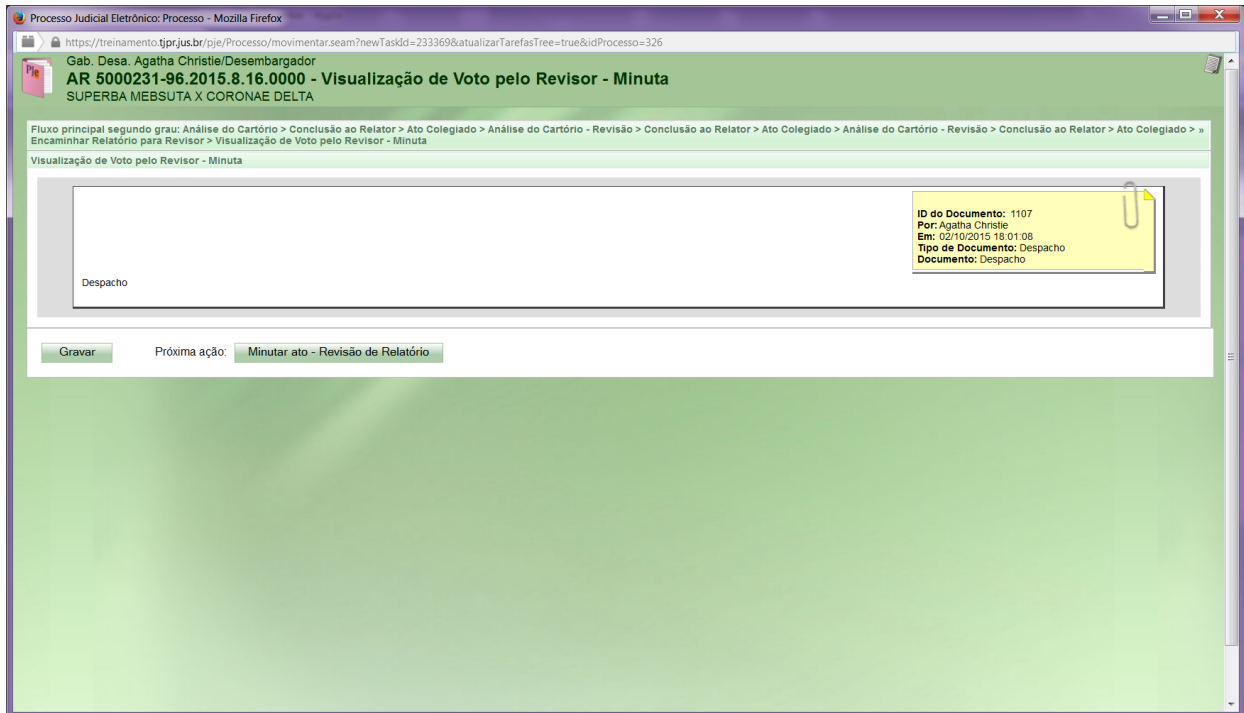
Processo Judicial Eletrônico: Processo - Mozilla Firefox

https://treinamento.tjpr.jus.br/pje/Processo/movimentar.seam?newTaskId=233369&atualizarTarefasTree=true&idProcesso=326

PJe

Gab. Desa. Agatha Christie/Desembargador
AR 5000231-96.2015.8.16.0000 - Visualização de Voto pelo Revisor - Minuta
SUPERBA MEBSUTA X CORONAE DELTA

Fluxo principal segundo grau: Análise do Cartório > Conclusão ao Relator > Ato Colegiado > Análise do Cartório - Revisão > Conclusão ao Relator > Ato Colegiado > Análise do Cartório - Revisão > Conclusão ao Relator > Ato Colegiado > » Encaminhar Relatório para Revisor > Visualização de Voto pelo Revisor - Minuta

Visualização de Voto pelo Revisor - Minuta

ID do Documento: 1107
Por: Agatha Christie
Em: 02/10/2015 18:01:08
Tipo de Documento: Despacho
Documento: Despacho

Despacho

Gravar

Próxima ação: Minutar ato - Revisão de Relatório